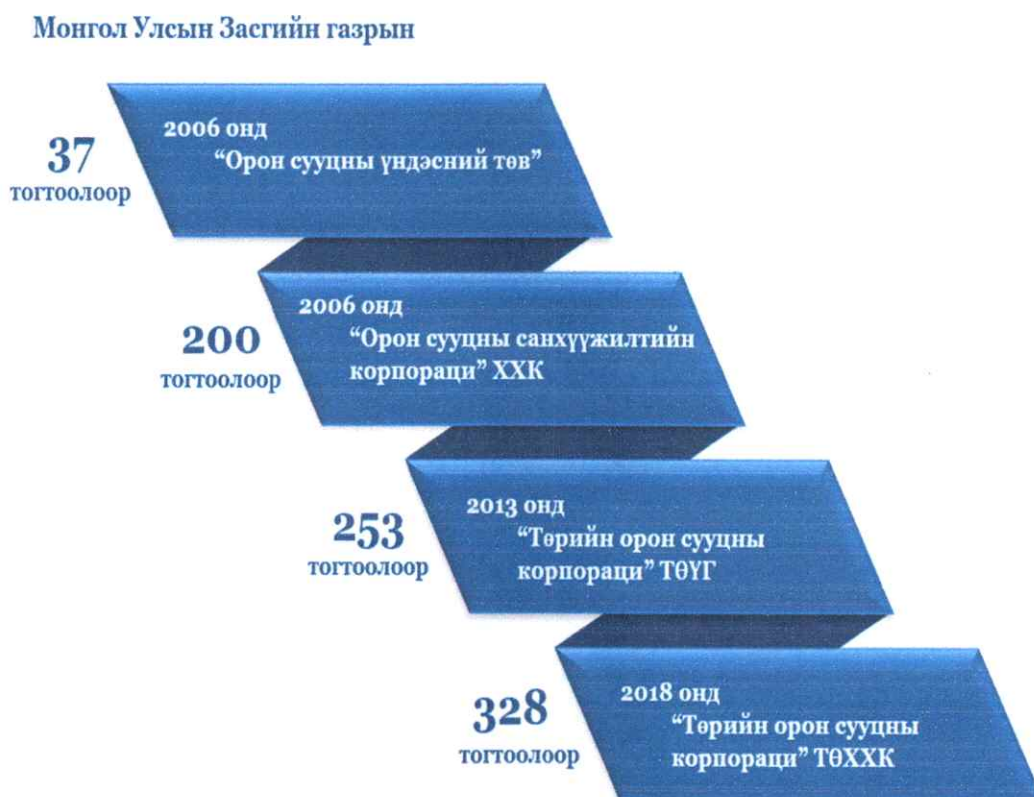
Монгол Улсын Засгийн газрын

37
тогтоолоор

2006 онд
"Орон сууцны үндэсний төв"

200
тогтоолоор

2006 онд
"Орон сууцны санхүүжилтийн корпораци" ХХК

253
тогтоолоор

2013 онд
"Төрийн орон сууцны корпораци" ТӨҮГ

328
тогтоолоор

2018 онд
"Төрийн орон сууцны корпораци" ТӨХХК